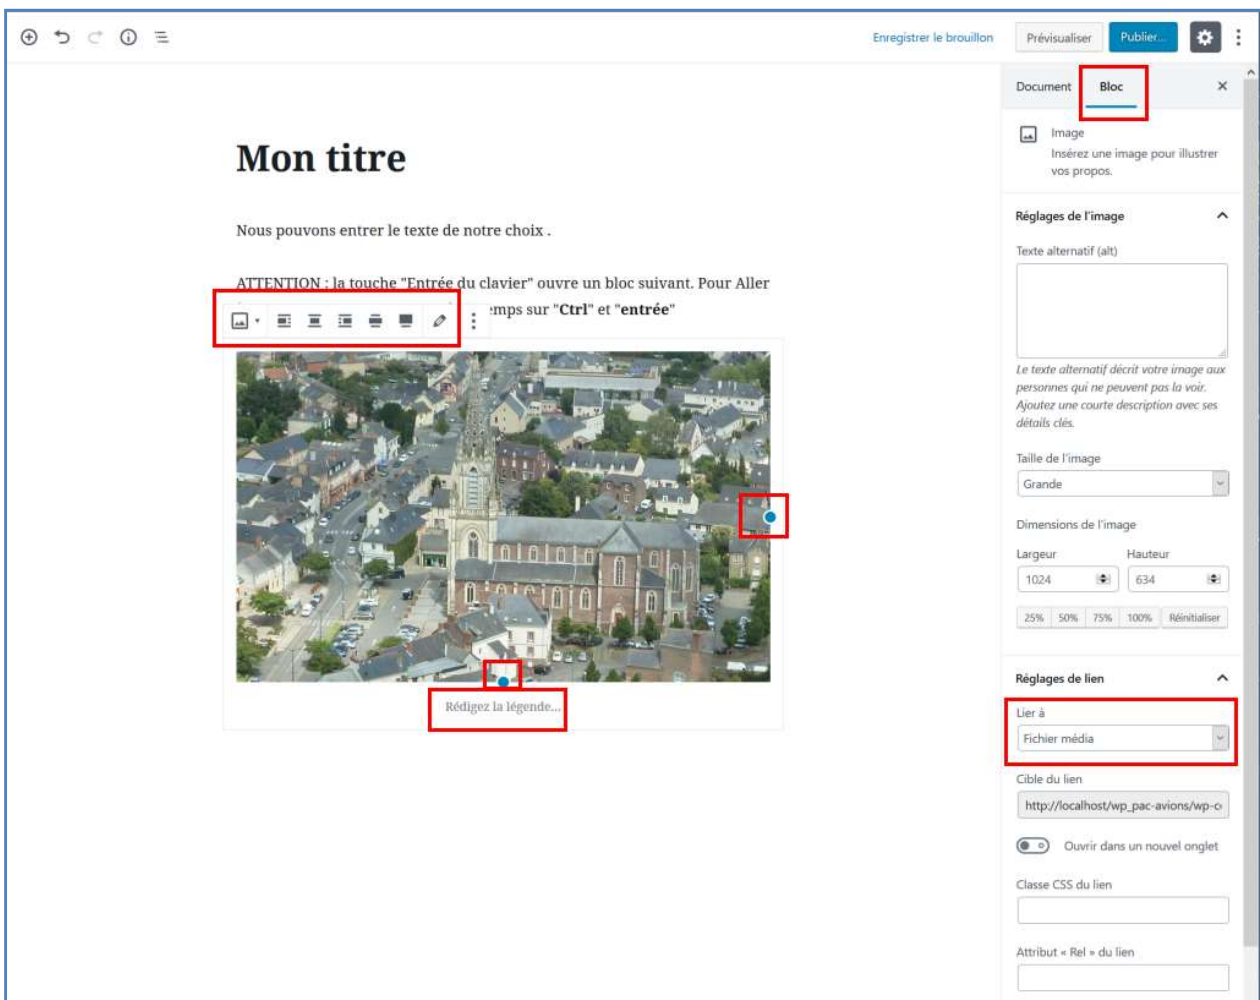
Enregistrer le brouillon
Prévisualiser
Publier...

Mon titre

Nous pouvons entrer le texte de notre choix .

ATTENTION : la touche "Entrée du clavier" ouvre un bloc suivant. Pour Aller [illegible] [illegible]emps sur "**Ctrl**" et "**entrée**"

Rédigez la légende...

Document
Bloc
×

Image
Insérez une image pour illustrer vos propos.

Réglages de l'image

Texte alternatif (alt)

*Le texte alternatif décrit votre image aux personnes qui ne peuvent pas la voir. Ajoutez une courte description avec ses détails clés.*

Taille de l'image
Grande

Dimensions de l'image
Largeur
Hauteur
1024
634
25%
50%
75%
100%
Réinitialiser

Réglages de lien
Lier à
Fichier média
Cible du lien
http://localhost/wp_pac-avions/wp-c
Ouvrir dans un nouvel onglet
Classe CSS du lien
Attribut « Rel » du lien